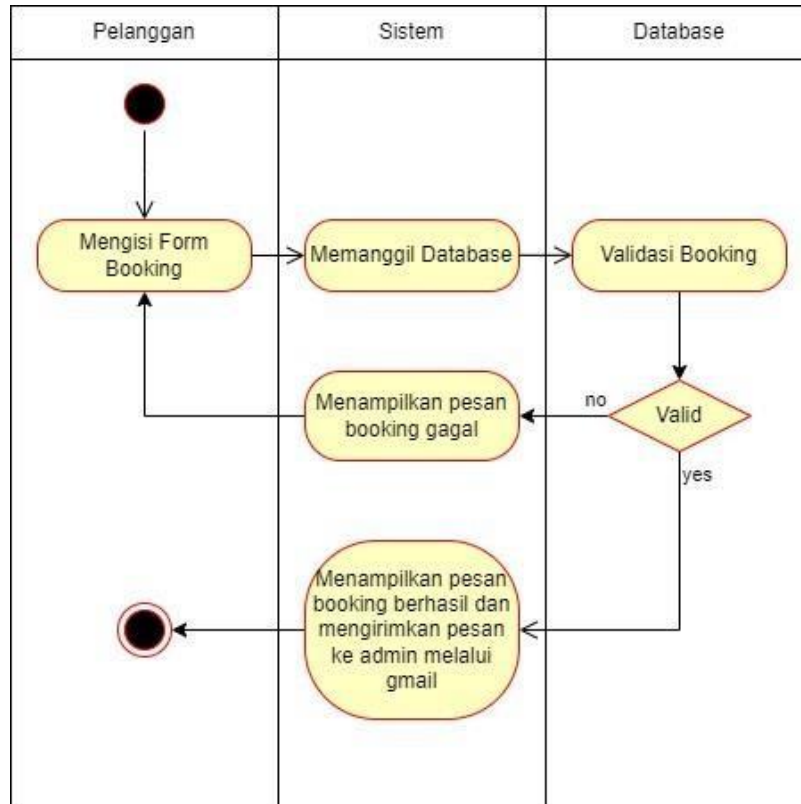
| Pelanggan | Sistem | Database |
|---|---|---|

Mengisi Form Booking

Memanggil Database

Validasi Booking

Valid

no

Menampilkan pesan booking gagal

yes

Menampilkan pesan booking berhasil dan mengirimkan pesan ke admin melalui gmail